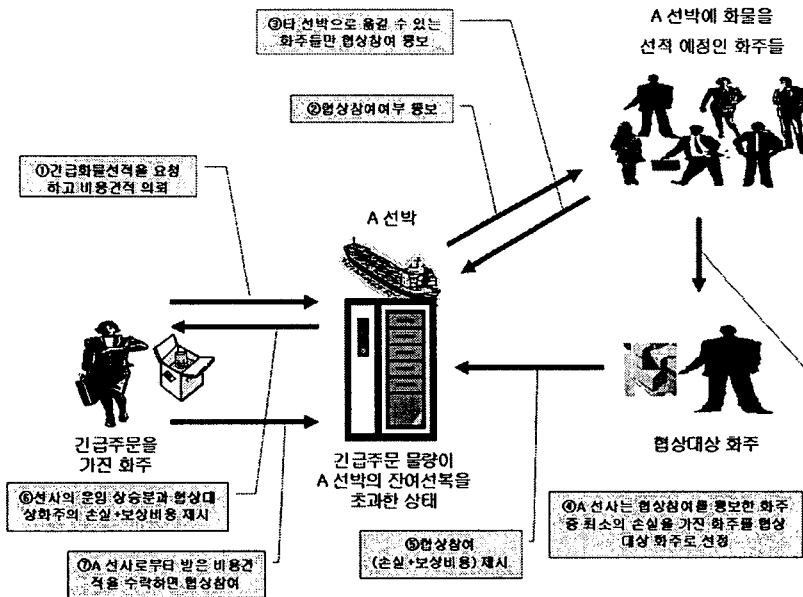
③타 선박으로 옮길 수 있는 화주들만 협상참여 통보

A 선박에 화물을 선적 예정인 화주들

②협상참여여부 통보

①긴급화물선적을 요청하고 비용견적 의뢰

A 선박

긴급주문을 가진 화주

긴급주문 물량이 A 선박의 잔여선복을 초과한 상태

협상대상 화주

⑥선사의 운임 상승분과 협상대상화주의 손실+보상비용 제시

⑦A 선사로부터 받은 비용견적을 수락하면 협상참여

⑤협상참여 (손실+보상비용) 제시

④A 선사는 협상참여를 통보한 화주 중 최소의 손실을 가진 화주를 협상 대상 화주로 선정